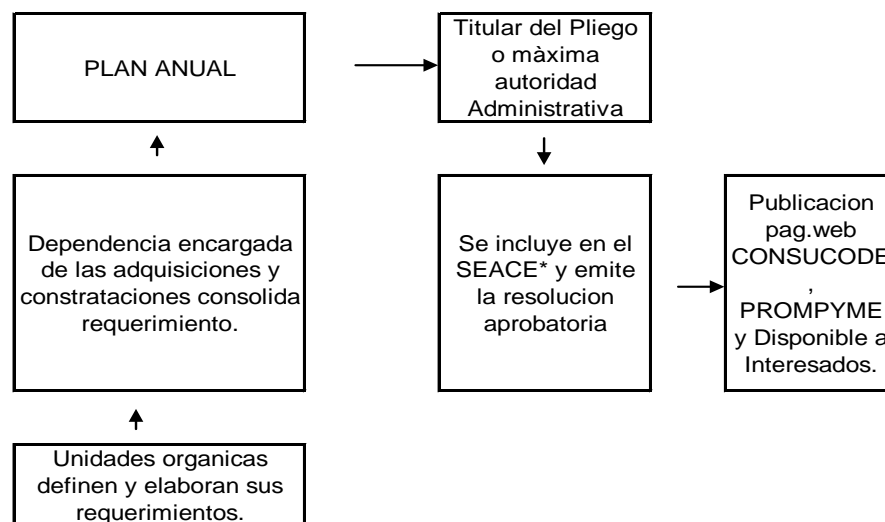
PLAN ANUAL

Titular del Pliego o màxima autoridad Administrativa

Dependencia encargada de las adquisiciones y constrataciones consolida requerimiento.

Se incluye en el SEACE* y emite la resolucion aprobatoria

Publicacion pag.web CONSUCODE , PROMPYME y Disponible a Interesados.

Unidades organicas definen y elaboran sus requerimientos.